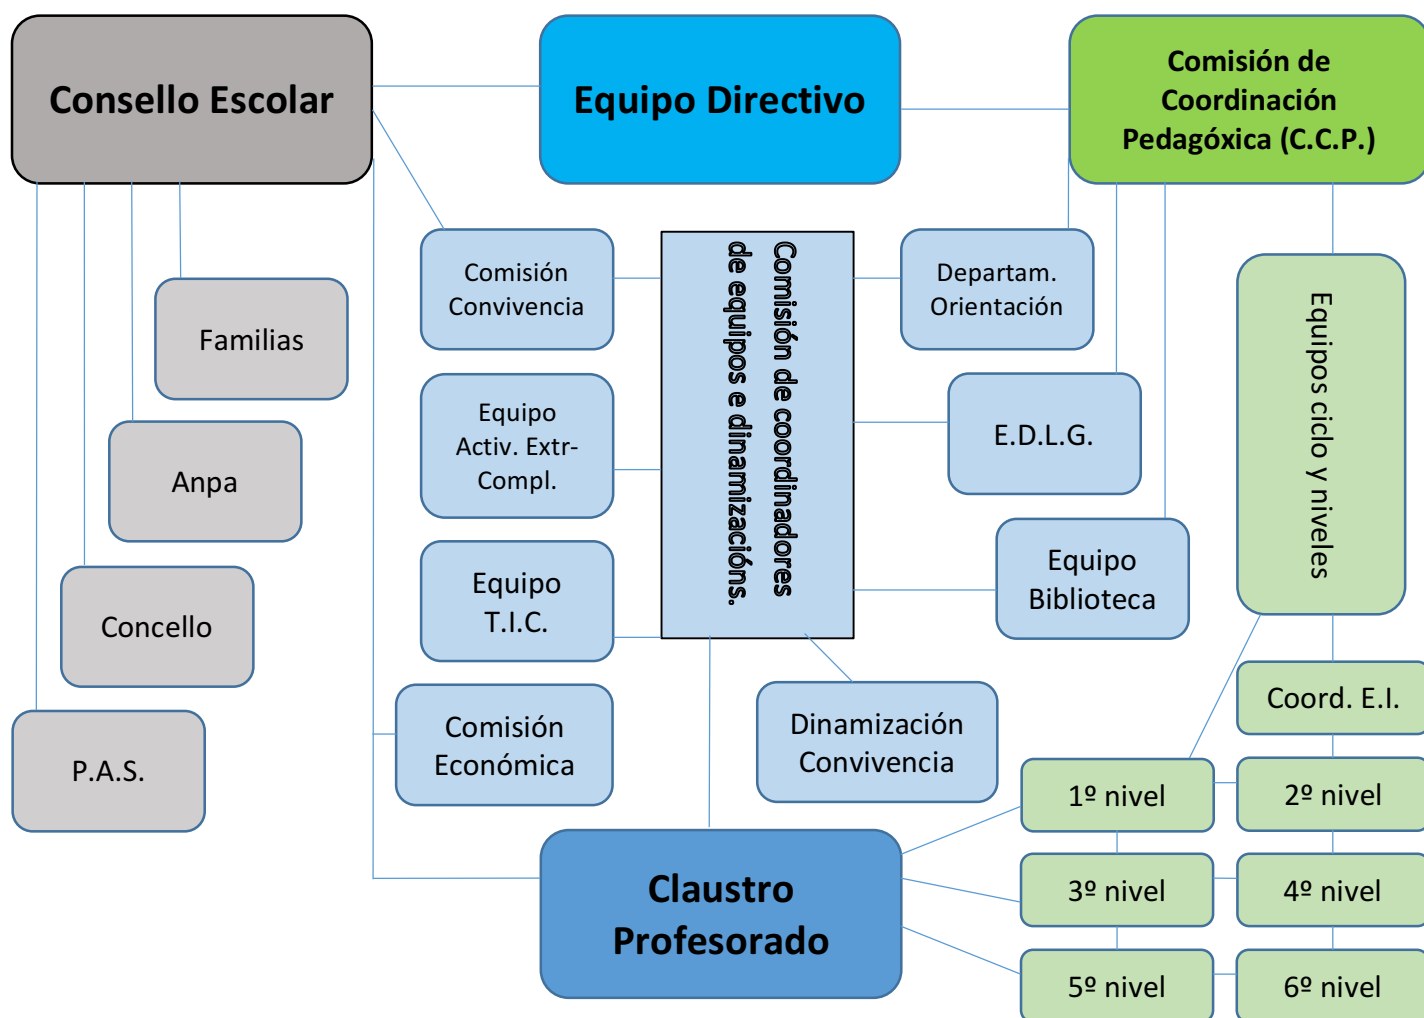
Consello Escolar

Equipo Directivo

Comisión de Coordinación Pedagóxica (C.C.P.)

Familias

Anpa

Concello

P.A.S.

Comisión Convivencia

Equipo Activ. Extr-Compl.

Equipo T.I.C.

Comisión Económica

Comisión de coordinadores de equipos e dinamizacións.

Departam. Orientación

E.D.L.G.

Equipo Biblioteca

Dinamización Convivencia

Equipos ciclo y niveles

Coord. E.I.

1º nivel

2º nivel

3º nivel

4º nivel

5º nivel

6º nivel

Claustro Profesorado